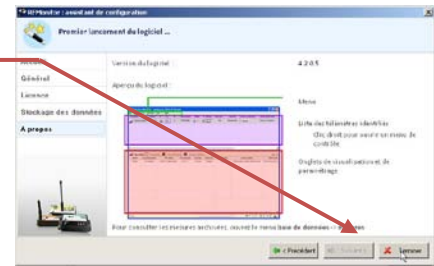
IRMonitor : assistant de configuration

Premier lancement du logiciel ...

Accueil
Général
Licence
Stockage des données
A propos

Version du logiciel : 4.2.0.5

Aperçu du logiciel :

Menu

Liste des télémètres identifiés
Clic droit pour ouvrir un menu de contrôle

Onglets de visualisation et de paramétrage

Pour consulter les mesures archivées, ouvrir le menu base de données → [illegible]

< Précédent
Suivant >
Fermer